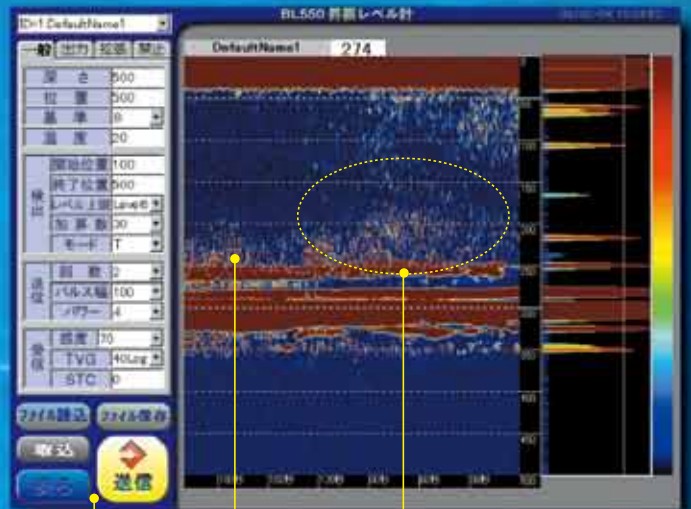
ID=1 DefaultName1

BL550 界面レベル計

一般 出力 拡張 禁止

深さ 500
位置 500
基準 0
温度 20

検出
開始位置 100
終了位置 500
レベル上限 Level6
加算数 30
モード T

送信
回数 2
パルス幅 100
パワー 4

受信
感度 70
TVG 40Log
STC 0

ファイル読込 ファイル保存

取込

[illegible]

送信

DefaultName1 274